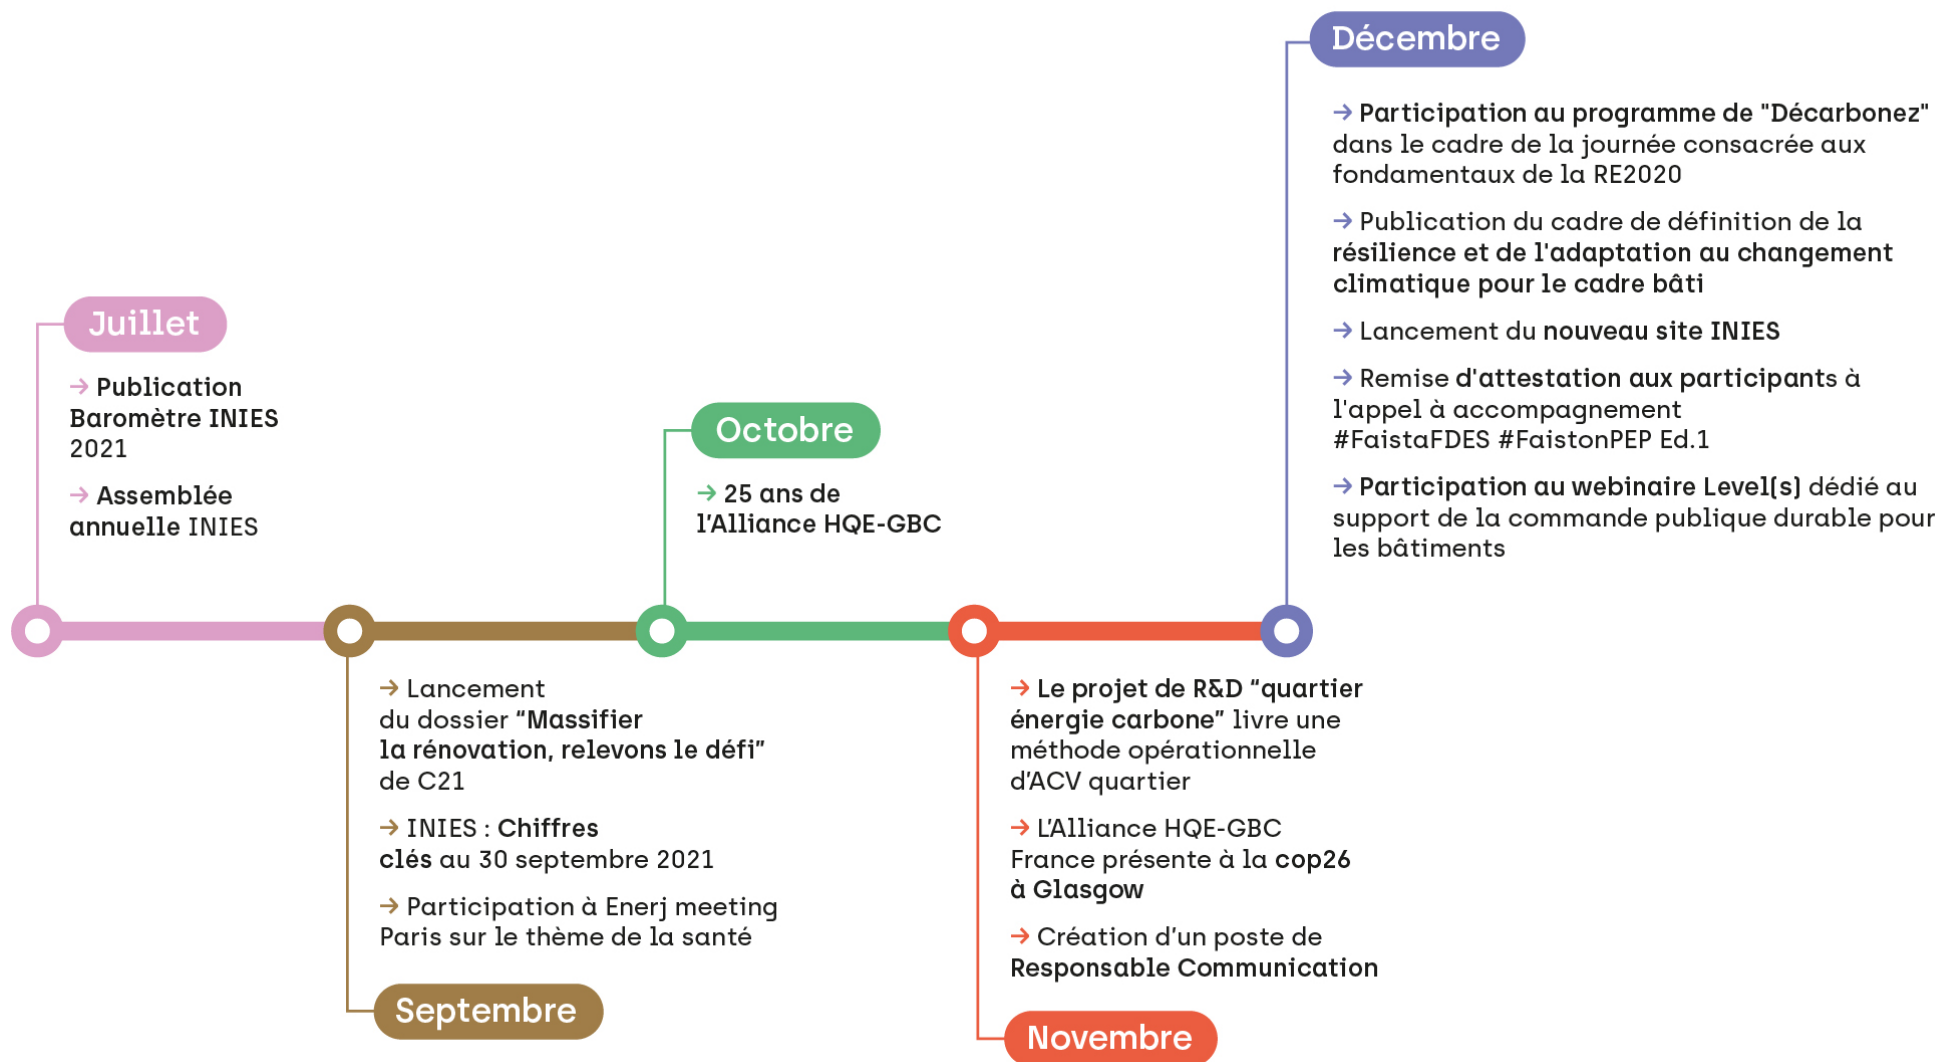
Juillet

→ Publication Baromètre INIES 2021

→ Assemblée annuelle INIES

Octobre

→ 25 ans de l'Alliance HQE-GBC

Décembre

→ Participation au programme de "Décarbonez" dans le cadre de la journée consacrée aux fondamentaux de la RE2020

→ Publication du cadre de définition de la résilience et de l'adaptation au changement climatique pour le cadre bâti

→ Lancement du nouveau site INIES

→ Remise d'attestation aux participants à l'appel à accompagnement #FaistaFDES #FaistonPEP Ed.1

→ Participation au webinaire Level(s) dédié au support de la commande publique durable pour les bâtiments

→ Lancement du dossier "Massifier la rénovation, relevons le défi" de C21

→ INIES : Chiffres clés au 30 septembre 2021

→ Participation à Enerj meeting Paris sur le thème de la santé

Septembre

→ Le projet de R&D "quartier énergie carbone" livre une méthode opérationnelle d'ACV quartier

→ L'Alliance HQE-GBC France présente à la cop26 à Glasgow

→ Création d'un poste de Responsable Communication

Novembre